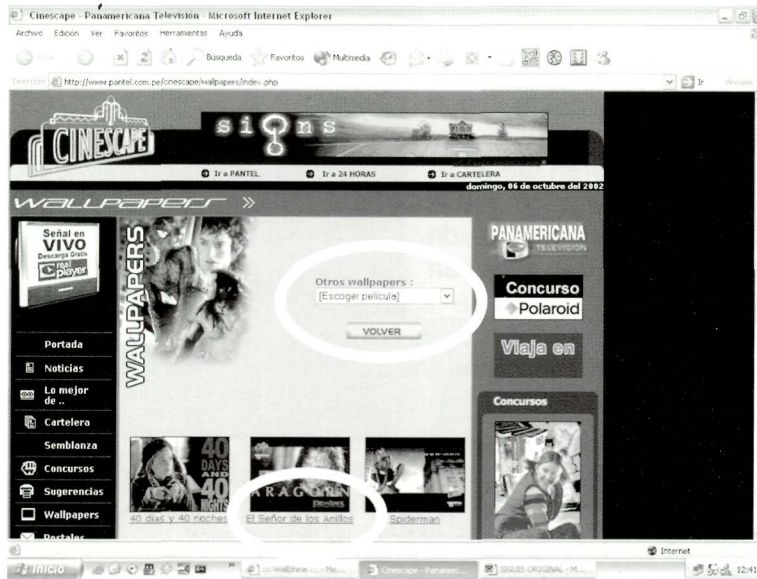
Cinescape - Panamericana Television - Microsoft Internet Explorer

Archivo Edición Ver Favoritos Herramientas Ayuda

Búsqueda Favoritos Multimedia

Dirección http://www.pantel.com.pe/cinescape/wallpapers/index.php

Ir Vínculos

CINESCAPE

signs

Ir a PANTEL Ir a 24 HORAS Ir a CARTELERA

domingo, 06 de octubre del 2002

WALLPAPERS »

Señal en VIVO Descarga Gratis real player

Portada
Noticias
Lo mejor de ..
Cartelera
Semblanza
Concursos
Sugerencias
Wallpapers
Postales

WALLPAPERS

Otros wallpapers :
[Escoger pelicula]

VOLVER

PANAMERICANA TELEVISION

Concurso Polaroid

Viaja en

Concursos

40 DAYS AND 40 NIGHTS

ARAGORN

40 días y 40 noches

El Señor de los Anillos

Spiderman

Internet

Inicio

Wallpapers - Mic...

Cinescape - Panam...

SIGUES ORIGINAL - M...

12:41